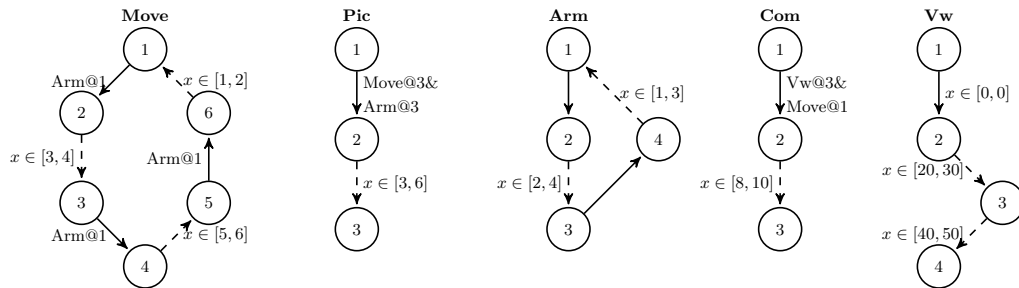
**Move**

1

Arm@1

2

$x \in [3, 4]$

3

Arm@1

4

$x \in [5, 6]$

5

Arm@1

6

$x \in [1, 2]$

**Pic**

1

Move@3&
Arm@3

2

$x \in [3, 6]$

3

**Arm**

1

2

$x \in [2, 4]$

3

4

$x \in [1, 3]$

**Com**

1

Vw@3&
Move@1

2

$x \in [8, 10]$

3

**Vw**

1

$x \in [0, 0]$

2

$x \in [20, 30]$

3

$x \in [40, 50]$

4